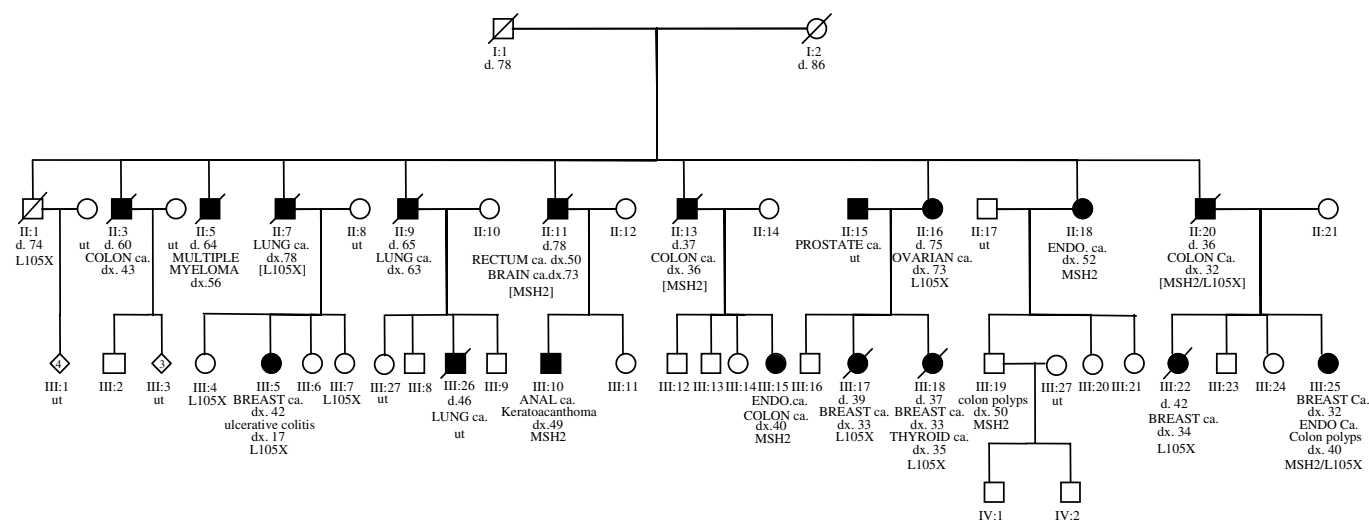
I:1
d. 78

I:2
d. 86

II:1
d. 74
L105X

ut

II:3
d. 60
COLON ca.
dx. 43

ut

II:5
d. 64
MULTIPLE MYELOMA
dx.56

II:7
LUNG ca.
dx.78
[L105X]

II:8
ut

II:9
d. 65
LUNG ca.
dx. 63

II:10

II:11
d.78
RECTUM ca. dx.50
BRAIN ca.dx.73
[MSH2]

II:12

II:13
d.37
COLON ca.
dx. 36
[MSH2]

II:14

II:15
PROSTATE ca.
ut

II:16
d. 75
OVARIAN ca.
dx. 73
L105X

II:17
ut

II:18
ENDO. ca.
dx. 52
MSH2

II:20
d. 36
COLON Ca.
dx. 32
[MSH2/L105X]

II:21

4
III:1
ut

III:2

3
III:3
ut

III:4
L105X

III:5
BREAST ca.
dx. 42
ulcerative colitis
dx. 17
L105X

III:6

III:7
L105X

III:27
ut

III:8

III:26
d.46
LUNG ca.
ut

III:9

III:10
ANAL ca.
Keratoacanthoma
dx.49
MSH2

III:11

III:12

III:13

III:14

III:15
ENDO.ca.
COLON ca.
dx.40
MSH2

III:16

III:17
d. 39
BREAST ca.
dx. 33
L105X

III:18
d. 37
BREAST ca.
dx. 33
THYROID ca.
dx. 35
L105X

III:19
colon polyps
dx. 50
MSH2

III:27
ut

III:20

III:21

III:22
d. 42
BREAST ca.
dx. 34
L105X

III:23

III:24

III:25
BREAST Ca.
dx. 32
ENDO Ca.
Colon polyps
dx. 40
MSH2/L105X

IV:1

IV:2